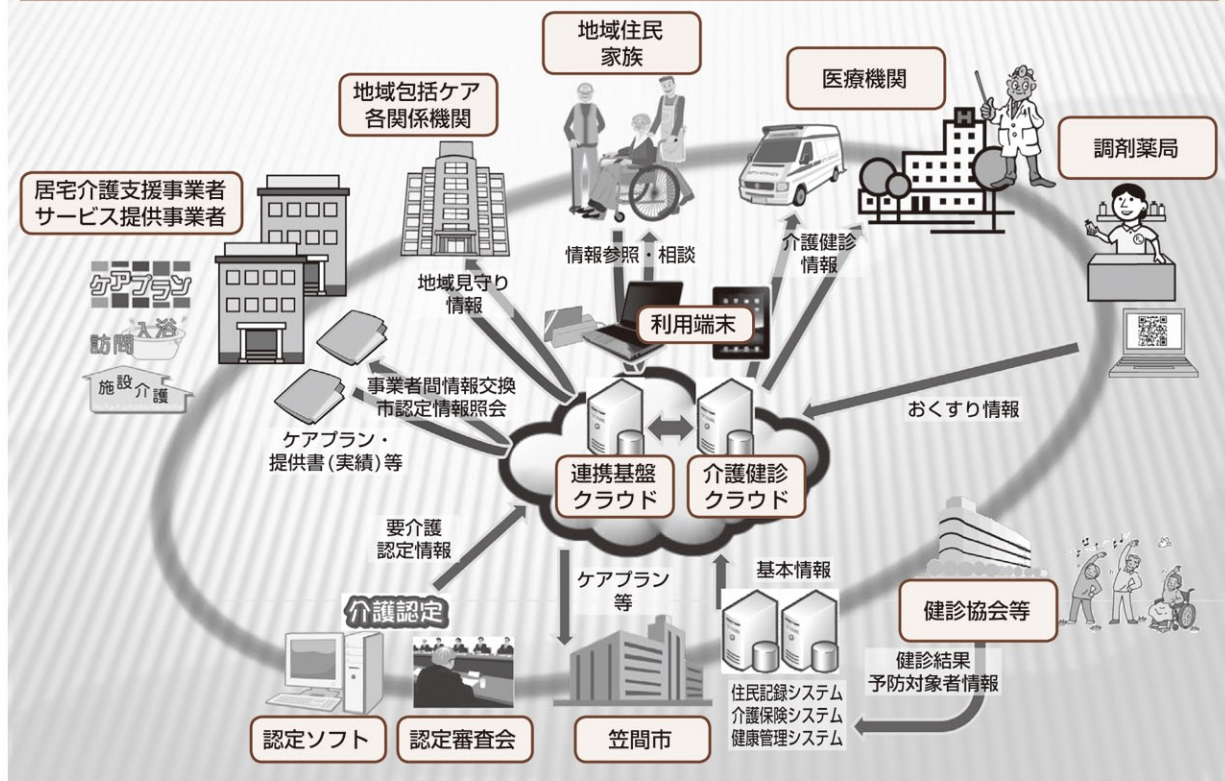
地域住民
家族

医療機関

地域包括ケア
各関係機関

調剤薬局

居宅介護支援事業者
サービス提供事業者

ケアプラン

入浴

訪問

施設介護

地域見守り
情報

情報参照・相談

介護健診
情報

利用端末

事業者間情報交換
市認定情報照会

おくすり情報

ケアプラン・
提供書(実績)等

連携基盤
クラウド

介護健診
クラウド

要介護
認定情報

ケアプラン
等

基本情報

介護認定

健診協会等

健診結果
予防対象者情報

住民記録システム
介護保険システム
健康管理システム

認定ソフト

認定審査会

笠間市